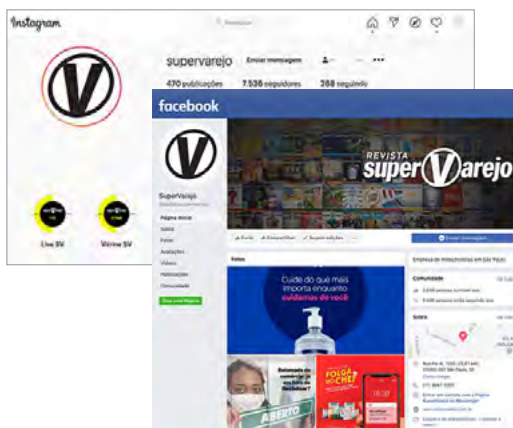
Instagram

Pesquisar

supervarejo

Enviar mensagem

470 publicações

7.536 seguidores

288 seguindo

Live SV

Vitrine SV

facebook

SuperVarejo

Página inicial

Sobre

Fotos

Avaliações

Vídeos

Publicações

Comunidade

REVISTA
superVarejo

Enviar mensagem

Fotos

Cuide do que mais importa enquanto cuidamos de você

ABERTO

FOLGA DO CHEF

Empresa de mídia/notícias em São Paulo

Comunidade

Sobre

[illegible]